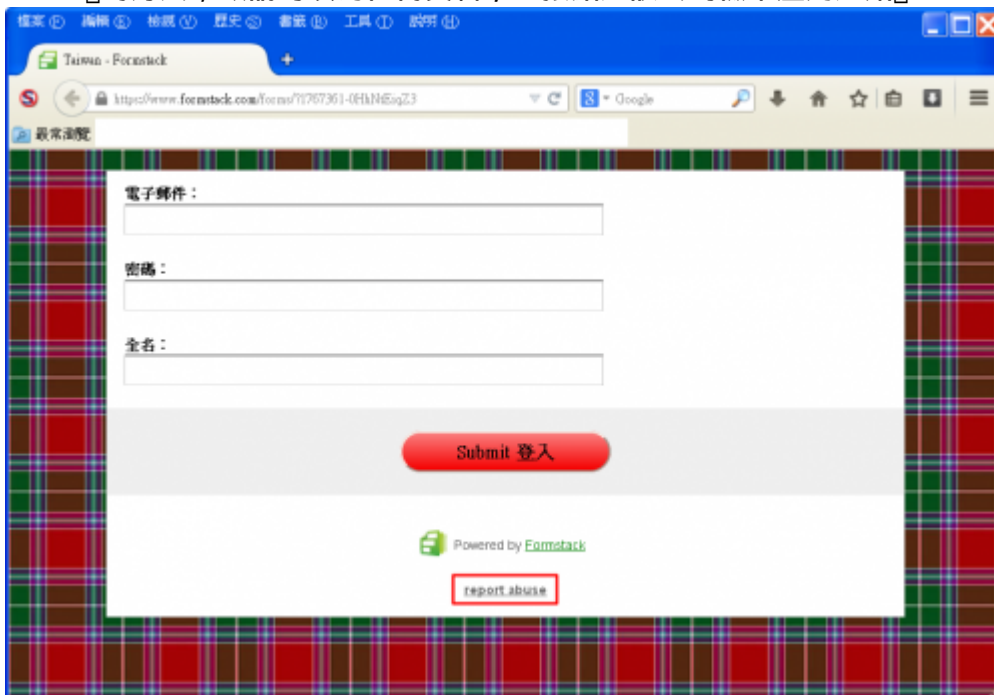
檔案(F) 編輯(E) 檢視(V) 歷史(S) 書籤(B) 工具(T) 說明(H)

Taiwan - Formstack

https://www.formstack.com/forms/?1767361-0HkNtEiqZ3

Google

最常瀏覽

電子郵件：

密碼：

全名：

Submit 登入

Powered by Formstack

report abuse